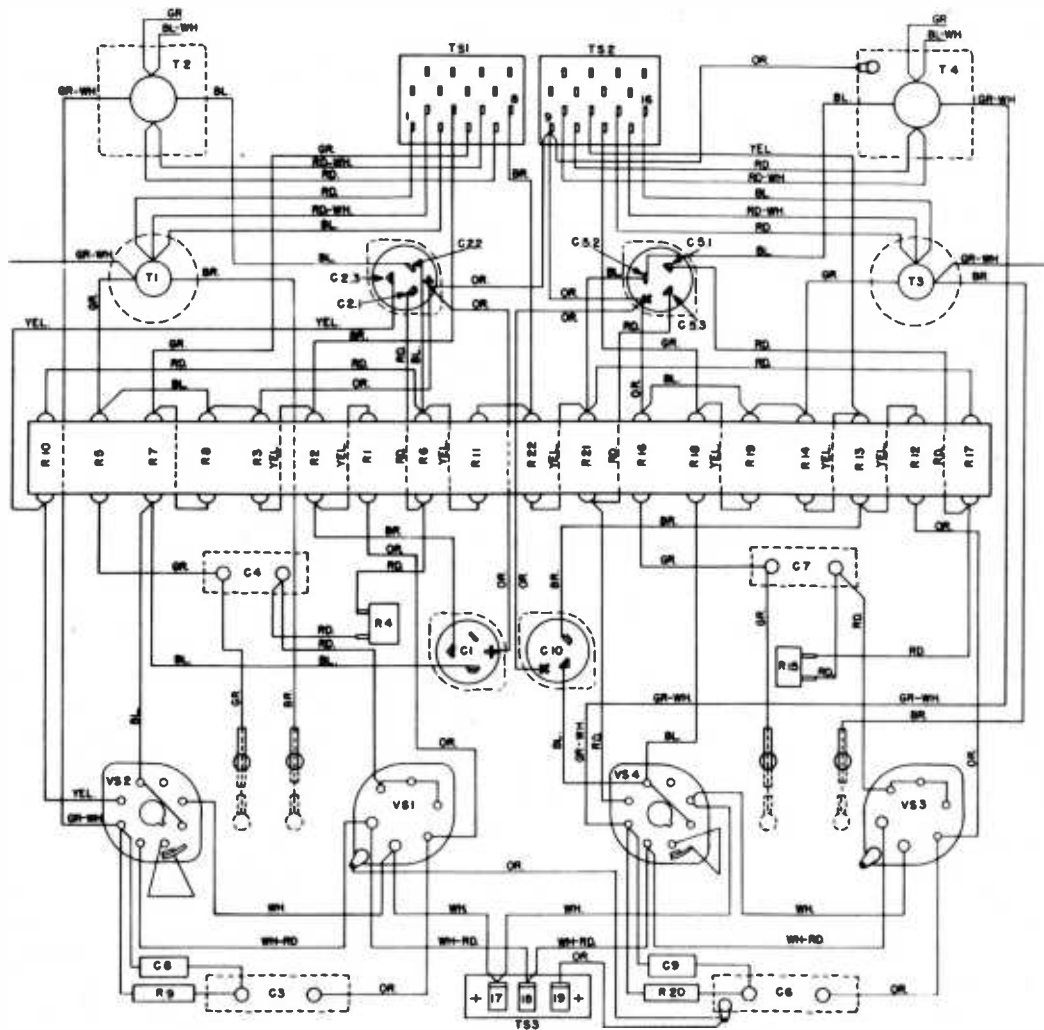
GR
BL-WH
T2
GR-WH
BL
TS1
TS2
OR
GR
BL-WH
T4
BL
GR-WH
1
8
9
16
GR
RD-WH
RD
RD
RD-WH
BL
BR
YEL
RD
RD-WH
BL
RD-WH
RD
BL
GR-WH
T1
BR
C2.2
C2.3
C2.1
OR
OR
C5.2
C5.1
OR
OR
RD
C5.3
GR
T3
GR-WH
BR
YEL
YEL
GR
RD
BL
BR
RD
BL
OR
GR
GR
RD
BL
OR
RD
RD
R10
R5
R7
R8
R3
YEL
R2
YEL
R1
RD
R6
YEL
R11
R22
YEL
R21
RD
R16
R18
YEL
R19
R14
YEL
R13
YEL
R12
RD
R17
BR
OR
GR
C4
RD
R4
RD
RD
BL
C1
OR
OR
BR
C10
GR
C7
GR
RD
R15
RD
RD
GR-WH
GR-WH
BR
BL
GR
BR
OR
BL
GR-WH
RD
BL
OR
VS2
YEL
GR-WH
VS1
VS4
VS3
OR
WH
WH
WH
WH
WH-RD
WH-RD
WH-RD
WH-RD
OR
C8
C9
R9
C3
OR
+ 17
18
19 +
R20
C6
OR
TS3